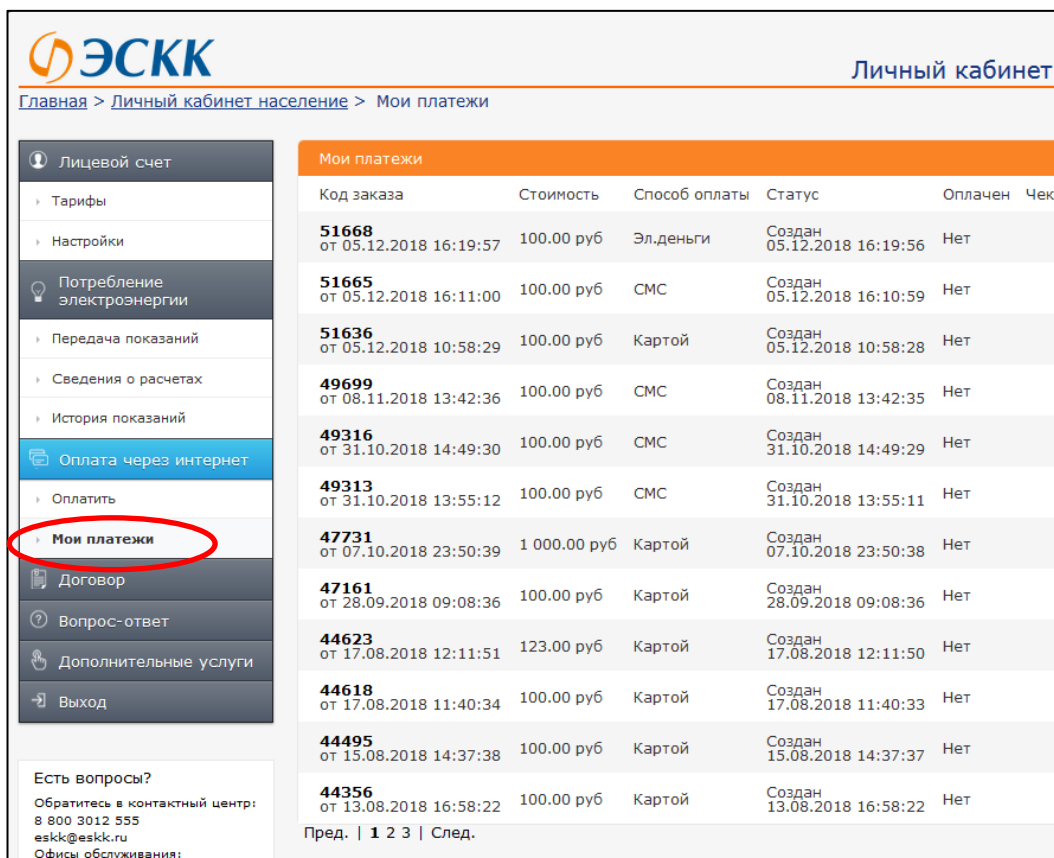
ЭСКК

Личный кабинет

Главная > Личный кабинет население > Мои платежи

Лицевой счет
Тарифы
Настройки
Потребление электроэнергии
Передача показаний
Сведения о расчетах
История показаний
Оплата через интернет
Оплатить
Мои платежи
Договор
Вопрос-ответ
Дополнительные услуги
Выход

Есть вопросы?
Обратитесь в контактный центр:
8 800 3012 555
eskk@eskk.ru
Офисы обслуживания:

Мои платежи

| Код заказа | Стоимость | Способ оплаты | Статус | Оплачен | Чек |
|---|---|---|---|---|---|
| 51668 от 05.12.2018 16:19:57 | 100.00 руб | Эл.деньги | Создан 05.12.2018 16:19:56 | Нет | |
| 51665 от 05.12.2018 16:11:00 | 100.00 руб | СМС | Создан 05.12.2018 16:10:59 | Нет | |
| 51636 от 05.12.2018 10:58:29 | 100.00 руб | Картой | Создан 05.12.2018 10:58:28 | Нет | |
| 49699 от 08.11.2018 13:42:36 | 100.00 руб | СМС | Создан 08.11.2018 13:42:35 | Нет | |
| 49316 от 31.10.2018 14:49:30 | 100.00 руб | СМС | Создан 31.10.2018 14:49:29 | Нет | |
| 49313 от 31.10.2018 13:55:12 | 100.00 руб | СМС | Создан 31.10.2018 13:55:11 | Нет | |
| 47731 от 07.10.2018 23:50:39 | 1 000.00 руб | Картой | Создан 07.10.2018 23:50:38 | Нет | |
| 47161 от 28.09.2018 09:08:36 | 100.00 руб | Картой | Создан 28.09.2018 09:08:36 | Нет | |
| 44623 от 17.08.2018 12:11:51 | 123.00 руб | Картой | Создан 17.08.2018 12:11:50 | Нет | |
| 44618 от 17.08.2018 11:40:34 | 100.00 руб | Картой | Создан 17.08.2018 11:40:33 | Нет | |
| 44495 от 15.08.2018 14:37:38 | 100.00 руб | Картой | Создан 15.08.2018 14:37:37 | Нет | |
| 44356 от 13.08.2018 16:58:22 | 100.00 руб | Картой | Создан 13.08.2018 16:58:22 | Нет | |

Пред. | 1 2 3 | След.